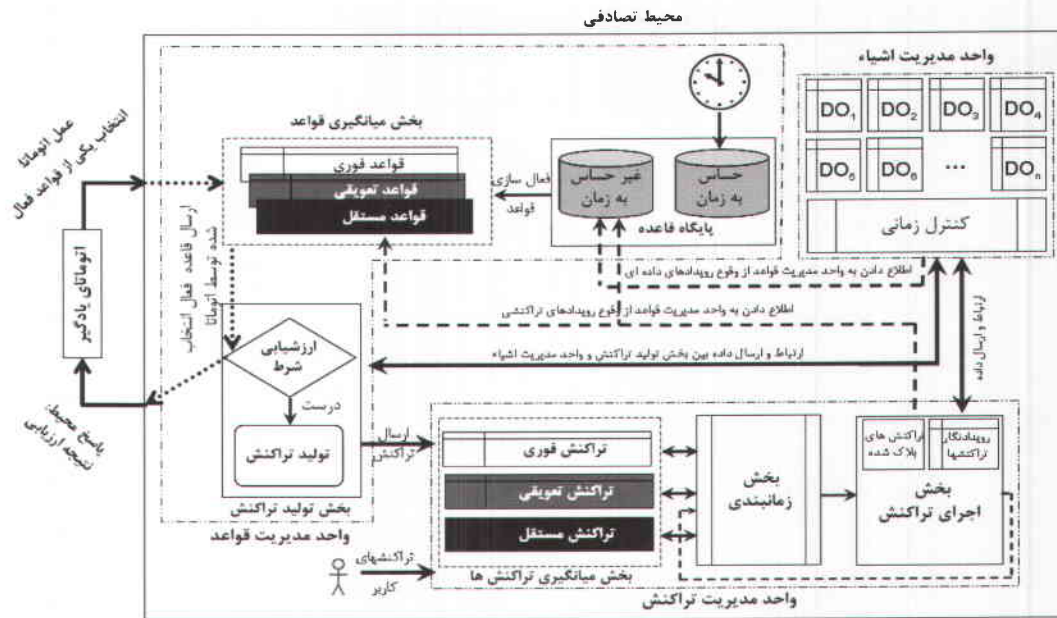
محیط تصادفی

واحد مدیریت اشیاء

$DO_1$ $DO_2$ $DO_3$ $DO_4$

$DO_5$ $DO_6$ ... $DO_n$

کنترل زمانی

بخش میانگیری قواعد

قواعد فوری

قواعد تعویقی

قواعد مستقل

فعال سازی قواعد

غیر حساس به زمان

حساس به زمان

پایگاه قاعده

عمل اتوماتا

انتخاب یکی از قواعد فعال

اتوماتای یادگیر

پاسخ محیط: نتیجه ارزیابی

ارسال قاعده فعال انتخاب شده توسط اتوماتا

اطلاع دادن به واحد مدیریت قواعد از وقوع رویدادهای داده ای

اطلاع دادن به واحد مدیریت قواعد از وقوع رویدادهای تراکنشی

ارتباط و ارسال داده بین بخش تولید تراکنش و واحد مدیریت اشیاء

ارتباط و ارسال داده

ارزشیابی شرط

درست

تولید تراکنش

بخش تولید تراکنش

واحد مدیریت قواعد

ارسال تراکنش

تراکنش فوری

تراکنش تعویقی

تراکنش مستقل

بخش میانگیری تراکنش ها

بخش زمانبندی

تراکنش های بلاک شده

رویدادنگار تراکنشها

بخش اجرای تراکنش

تراکنشهای کاربر

واحد مدیریت تراکنش